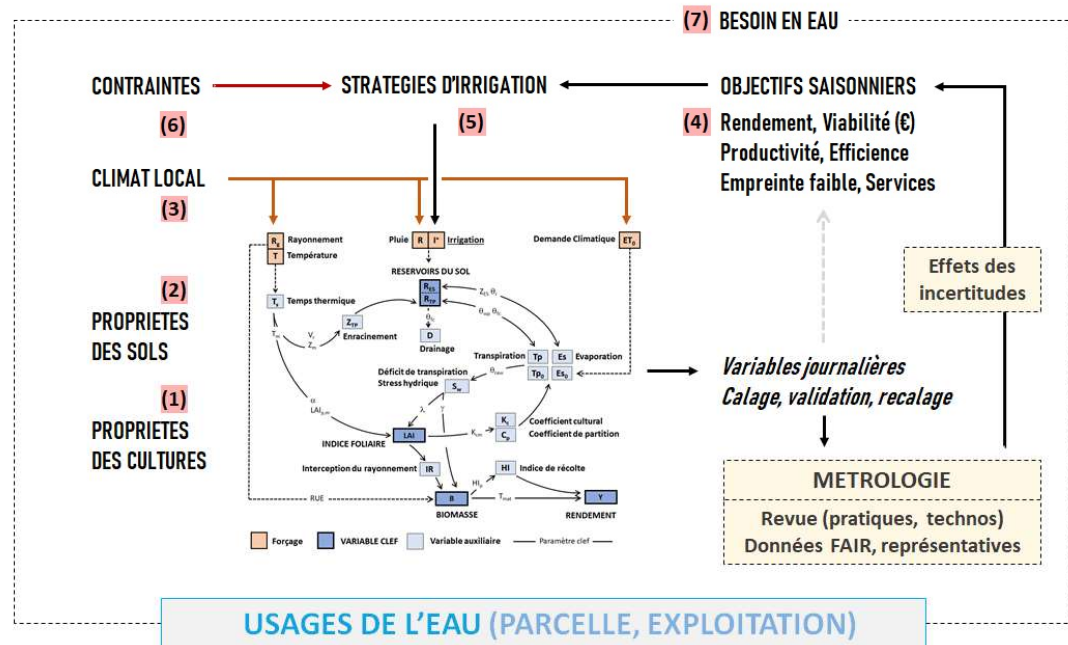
(7) BESOIN EN EAU

CONTRAINTES
(6)

STRATEGIES D'IRRIGATION
(5)

OBJECTIFS SAISONNIERS
(4) Rendement, Viabilité (€)
Productivité, Efficience
Empreinte faible, Services

CLIMAT LOCAL
(3)

(2)
PROPRIETES DES SOLS

(1)
PROPRIETES DES CULTURES

$R_g$ Rayonnement
T Température
$T_s$ Temps thermique
$T_m$
$V_r$
$Z_m$
$Z_{TP}$ Enracinement
Pluie R I* Irrigation
RESERVOIRS DU SOL
$R_{ES}$
$R_{TP}$
$Z_{ES}$, $\theta_i$
$\theta_{ini}$, $\theta_{fc}$
$\theta_{fc}$
D Drainage
Demande Climatique $ET_0$
Transpiration Tp Es Evaporation
$Tp_0$ $Es_0$
Déficit de transpiration
Stress hydrique $S_w$
$\theta_{stress}$
$\alpha$
$LAI_{sym}$
$\lambda$
$\gamma$
$K_c$
$C_p$
Coefficient cultural
Coefficient de partition
$K_{cm}$
INDICE FOLIAIRE LAI
Interception du rayonnement IR
HI Indice de récolte
$HI_p$
RUE
$T_{mat}$
B BIOMASSE
Y RENDEMENT
Forçage VARIABLE CLEF Variable auxiliaire Paramètre clef

Variables journalières
Calage, validation, recalage

Effets des incertitudes

METROLOGIE
Revue (pratiques, technos)
Données FAIR, représentatives

USAGES DE L'EAU (PARCELLE, EXPLOITATION)